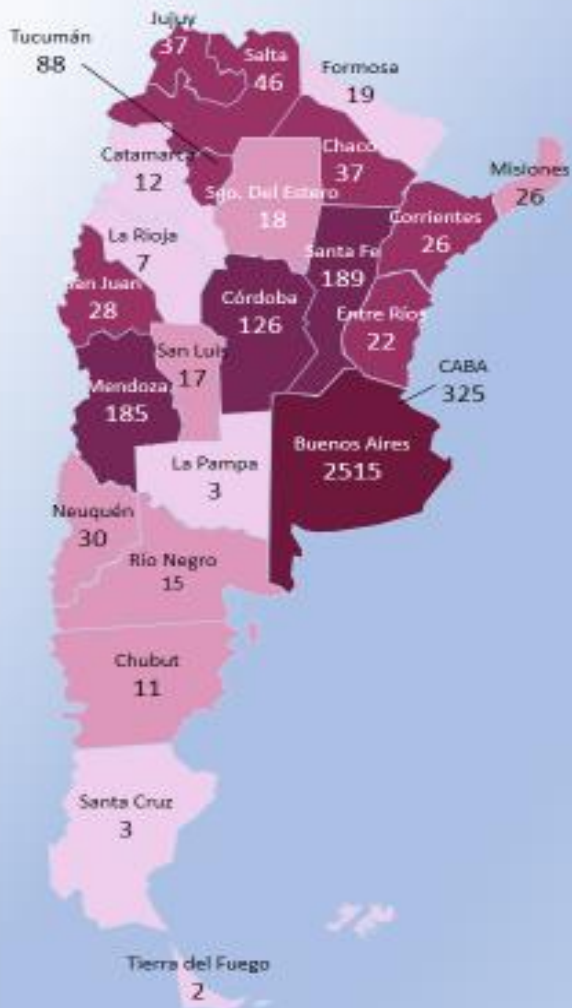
Tucumán
88

Jujuy
37

Salta
46

Formosa
19

Catamarca
12

Chaco
37

Misiones
26

Sgo. Del Estero
18

Corrientes
26

La Rioja
7

Santa Fe
189

San Juan
28

Córdoba
126

Entre Ríos
22

San Luis
17

Mendoza
185

CABA
325

Buenos Aires
2515

La Pampa
3

Neuquén
30

Río Negro
15

Chubut
11

Santa Cruz
3

Tierra del Fuego
2